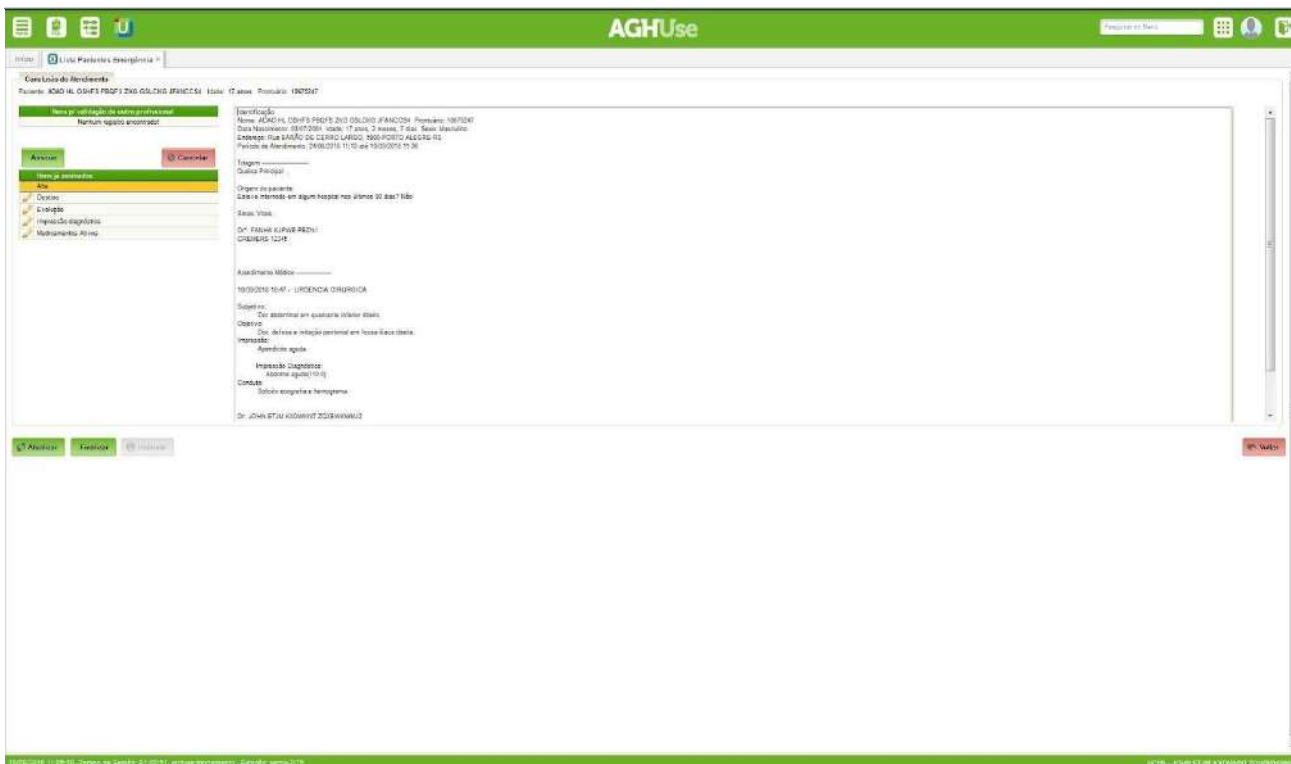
AGHUse

Pesquisar no Menu

Início | Lista Pacientes Emergência ×

Conclusão do Atendimento

Paciente: ADAO HL OSHFS PBQFS ZXG GSLCHG JFANCCSA Idade: 17 anos Prontuário: 10675247

| Itens p/ validação de outro profissional |
|---|
| Nenhum registro encontrado! |

Assinar | Cancelar

| Itens já assinados |
|---|
| Alta |
| Destino |
| Evolução |
| Impressão diagnóstica |
| Medicamentos Ativos |

Identificação
Nome: ADAO HL OSHFS PBQFS ZXG GSLCHG JFANCCSA Prontuário: 10675247
Data Nascimento: 03/07/2001 Idade: 17 anos, 2 meses, 7 dias Sexo: Masculino
Endereço: Rua BARÃO DE CERRO LARGO, 5900 PORTO ALEGRE RS
Período de Atendimento: 24/08/2018 11:10 até 10/09/2018 11:36

Triagem ----------------
Queixa Principal:

Origem do paciente:
Esteve internado em algum hospital nos últimos 30 dias? Não

Sinais Vitais

Drª. FAIUHA KJPWR PEZHJ
CREMERS 12345

Atendimento Médico ----------------

10/09/2018 10:47 - URGENCIA CIRURGICA

Subjetivo:
Dor abdominal em quadrante inferior direito.
Objetivo:
Dor, defesa e irritação peritonial em fossa ilíaca direita.
Impressão:
Apendicite aguda.

Impressão Diagnóstica:
Abdome agudo(10.0)
Conduta:
Solicito ecografia e hemograma

Dr. JOHN ETJU KXOWXNT ZGXBWWAMUJ

Atualizar | Finalizar | Imprimir

Voltar

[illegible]